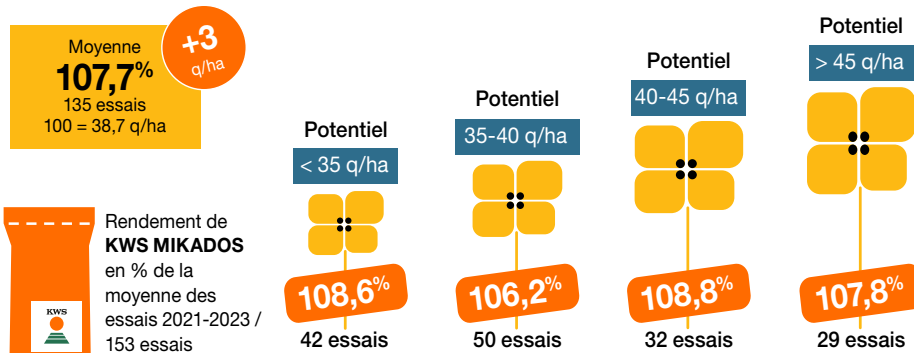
Moyenne
107,7%
135 essais
100 = 38,7 q/ha

+3
q/ha

KWS

Rendement de
KWS MIKADOS
en % de la
moyenne des
essais 2021-2023 /
153 essais

Potentiel
< 35 q/ha
108,6%
42 essais

Potentiel
35-40 q/ha
106,2%
50 essais

Potentiel
40-45 q/ha
108,8%
32 essais

Potentiel
> 45 q/ha
107,8%
29 essais